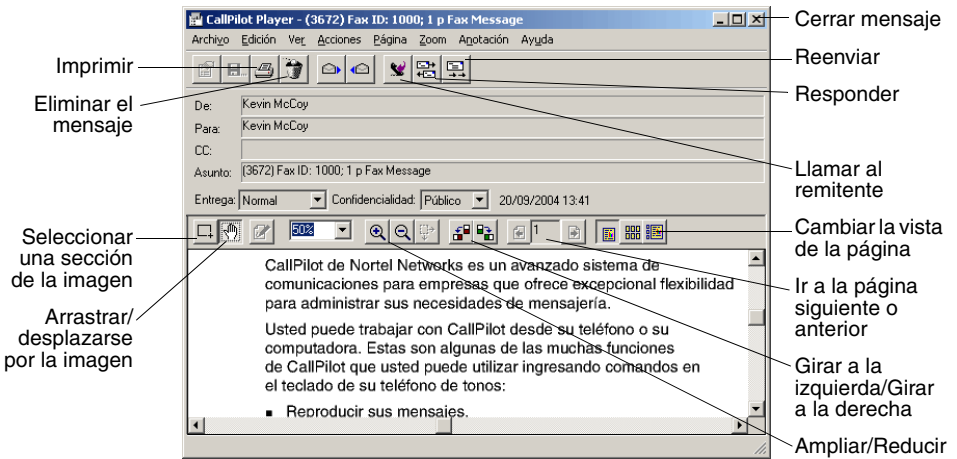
CallPilot Player - (3672) Fax ID: 1000; 1 p Fax Message

Cerrar mensaje

Archivo Edición Ver Acciones Página Zoom Anotación Ayuda

Reenviar

Imprimir

Responder

Eliminar el mensaje

De: Kevin McCoy

Para: Kevin McCoy

CC:

Asunto: (3672) Fax ID: 1000; 1 p Fax Message

Llamar al remitente

Entrega: Normal Confidencialidad: Público 20/09/2004 13:41

50%

1

Cambiar la vista de la página

Seleccionar una sección de la imagen

Ir a la página siguiente o anterior

CallPilot de Nortel Networks es un avanzado sistema de comunicaciones para empresas que ofrece excepcional flexibilidad para administrar sus necesidades de mensajería.

Arrastrar/ desplazarse por la imagen

Usted puede trabajar con CallPilot desde su teléfono o su computadora. Estas son algunas de las muchas funciones de CallPilot que usted puede utilizar ingresando comandos en el teclado de su teléfono de tonos:

Girar a la izquierda/Girar a la derecha

■ Reproducir sus mensajes.

Ampliar/Reducir